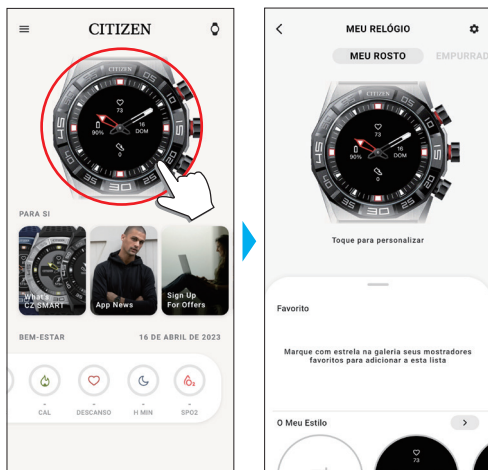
CITIZEN

73
0
90%
16
DOM

PARA SI

What's CZ SMART

App News

Sign Up For Offers

BEM-ESTAR

16 DE ABRIL DE 2023

-
CAL

-
DESCANSO

-
H MIN

-
SPO2

MEU RELÓGIO

MEU ROSTO

EMPURRAD

CITIZEN
73
0
90%
16
DOM

Toque para personalizar

Favorito

Marque com estrela na galeria seus mostradores favoritos para adicionar a esta lista

O Meu Estilo

73